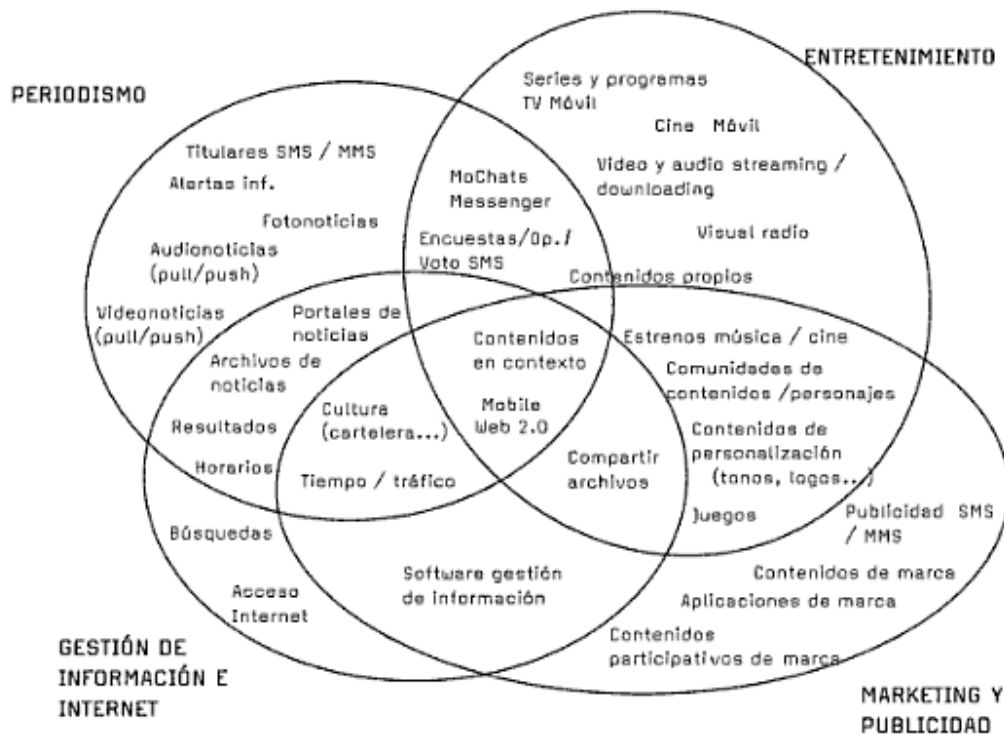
PERIODISMO

ENTRETENIMIENTO

Series y programas TV Móvil

Cine Móvil

Video y audio streaming / downloading

Visual radio

Titulares SMS / MMS

Alertas inf.

Fotonoticias

Audionoticias (pull/push)

Videonoticias (pull/push)

MoChats Messenger

Encuestas/Op./ Voto SMS

Contenidos propios

Portales de noticias

Archivos de noticias

Resultados

Horarios

Contenidos en contexto

Mobile Web 2.0

Cultura (cartelera...)

Tiempo / tráfico

Estrenos música / cine

Comunidades de contenidos /personajes

Contenidos de personalización (tonos, logos...)

Compartir archivos

Juegos

Publicidad SMS / MMS

Búsquedas

Acceso Internet

Software gestión de información

Contenidos de marca

Aplicaciones de marca

Contenidos participativos de marca

GESTIÓN DE INFORMACIÓN E INTERNET

MARKETING Y PUBLICIDAD